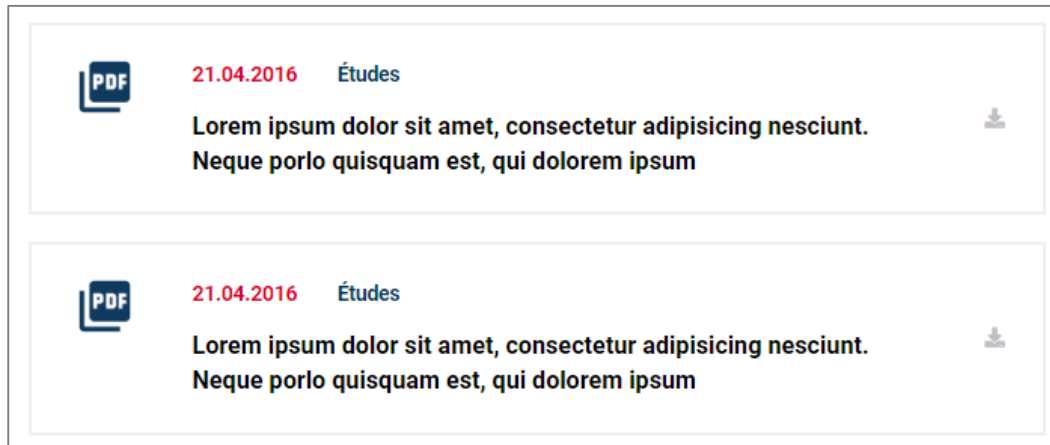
PDF

21.04.2016 Études

Lorem ipsum dolor sit amet, consectetur adipisicing nesciunt. Neque porlo quisquam est, qui dolorem ipsum

PDF

21.04.2016 Études

Lorem ipsum dolor sit amet, consectetur adipisicing nesciunt. Neque porlo quisquam est, qui dolorem ipsum